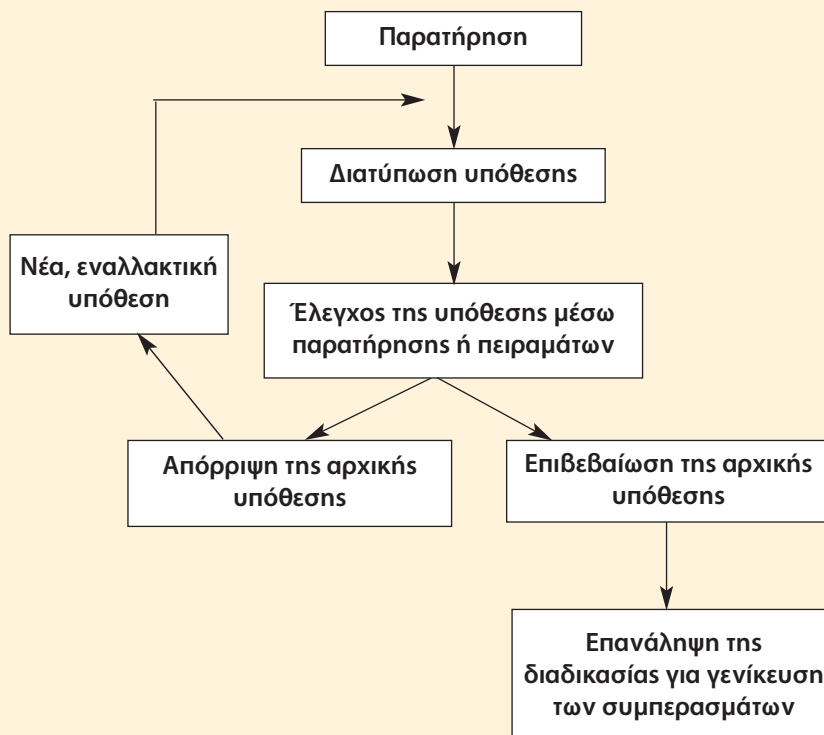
Παρατήρηση

Διατύπωση υπόθεσης

Νέα, εναλλακτική υπόθεση

Έλεγχος της υπόθεσης μέσω παρατήρησης ή πειραμάτων

Απόρριψη της αρχικής υπόθεσης

Επιβεβαίωση της αρχικής υπόθεσης

Επανάληψη της διαδικασίας για γενίκευση των συμπερασμάτων